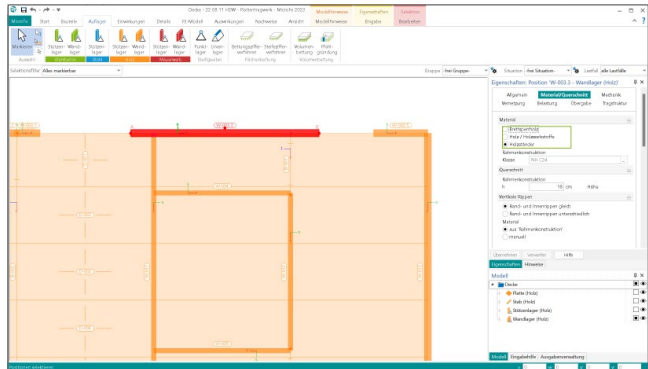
Decke - 22-05-11 HDW - Plattenwerk - MicroFe 2022

Modellformat | Eigenschaften | Einfügen
Modelleneu | Eingabe | Bearbeiten

Modelle | Start | Bauteile | Auflager | Einwirkungen | Details | 3D-Modell | Auswertungen | Nachweise | Ansicht

Markieren | Stützenlager | Wandlager | Stützenlager | Stützenlager | Wandlager | Stützenlager | Wandlager | Punktlager | Linienlager | Bettungsziffernverfahren | Steifeziffernverfahren | Volumenbettung | Pfahlgründung

Auswahl | Stahlbeton | Holz | Mauerwerk | Bettungen | Flächenbettung | Volumenbettung

Selektionsfilter: Alles markierbar

Gruppen: (keine Gruppen)
Situation: (kein Situation)
Lastfall: alle Lastfälle

Eigenschaften: Position 'W-003.3 - Wandlager (Holz)'

Allgemein | Material/Querschnitt | Mechanik
Bemessung | Belastung | Übergabe | Tragstruktur

Material
Brettsperrholz
Holz-/Holzwerkstoffe
Holzständer

Rahmenkonstruktion
Klasse: NH C24

Querschnitt
Rahmenkonstruktion
h: 16 cm Höhe

Vertikale Rippen
Rand- und Innenrippen gleich
Rand- und Innenrippen unterschiedlich
Material
aus 'Rahmenkonstruktion'
manuell

Eigenschaften | Hinweise

Modell
Decke
Platte (Holz)
Stab (Holz)
Stützenlager (Holz)
Wandlager (Holz)

Modell | Eingabehilfe | Ausgabeverwaltung

Positionen selektieren